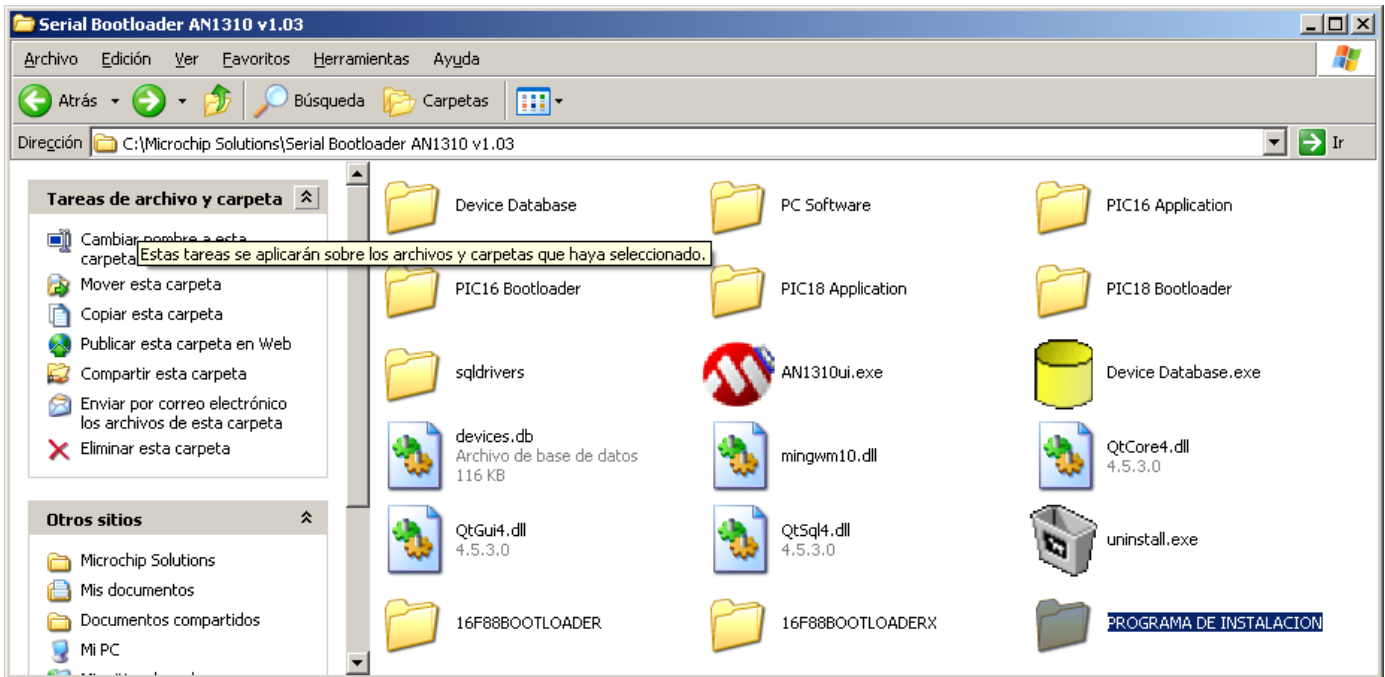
Serial Bootloader AN1310 v1.03

Archivo Edición Ver Favoritos Herramientas Ayuda

Atrás Búsqueda Carpetas

Dirección C:\Microchip Solutions\Serial Bootloader AN1310 v1.03 Ir

Tareas de archivo y carpeta

Cambiar nombre a esta carpeta

Estas tareas se aplicarán sobre los archivos y carpetas que haya seleccionado.

Mover esta carpeta

Copiar esta carpeta

Publicar esta carpeta en Web

Compartir esta carpeta

Enviar por correo electrónico los archivos de esta carpeta

Eliminar esta carpeta

Otros sitios

Microchip Solutions

Mis documentos

Documentos compartidos

Mi PC

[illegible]

Device Database

PC Software

PIC16 Application

PIC16 Bootloader

PIC18 Application

PIC18 Bootloader

sqldrivers

AN1310ui.exe

Device Database.exe

devices.db
Archivo de base de datos
116 KB

mingwm10.dll

QtCore4.dll
4.5.3.0

QtGui4.dll
4.5.3.0

QtSql4.dll
4.5.3.0

uninstall.exe

16F88BOOTLOADER

16F88BOOTLOADERX

PROGRAMA DE INSTALACION